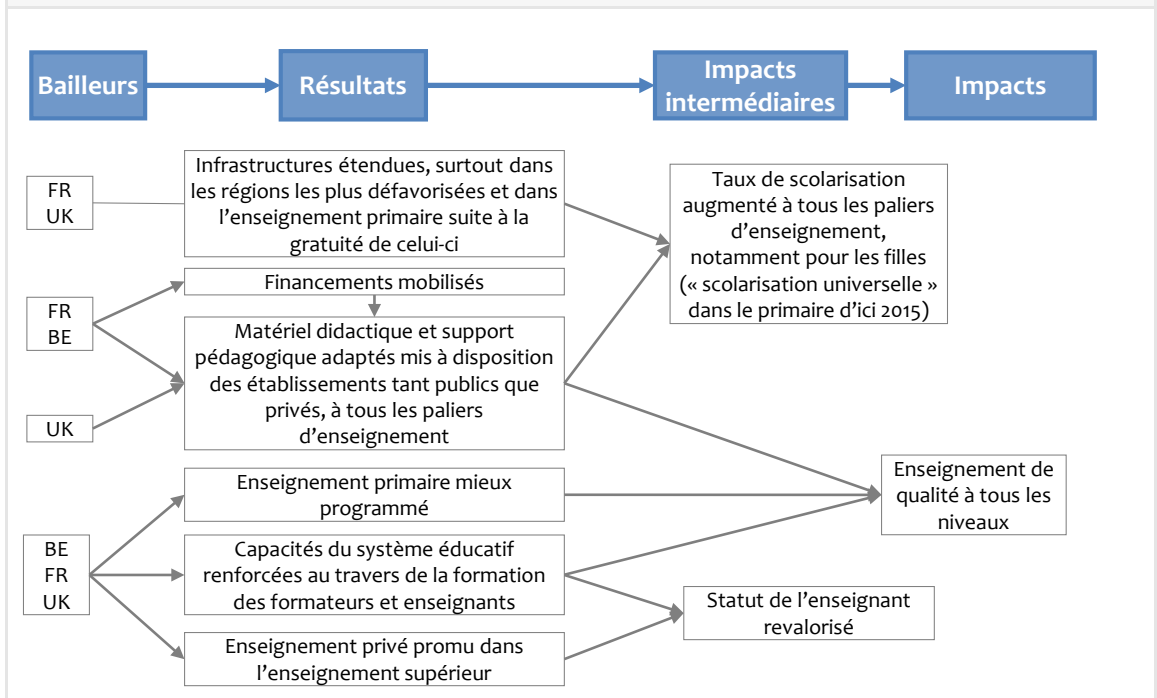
Bailleurs

Résultats

Impacts intermédiaires

Impacts

FR
UK

Infrastructures étendues, surtout dans les régions les plus défavorisées et dans l'enseignement primaire suite à la gratuité de celui-ci

Taux de scolarisation augmenté à tous les paliers d'enseignement, notamment pour les filles (« scolarisation universelle » dans le primaire d'ici 2015)

FR
BE

Financements mobilisés

Matériel didactique et support pédagogique adaptés mis à disposition des établissements tant publics que privés, à tous les paliers d'enseignement

UK

Enseignement primaire mieux programmé

Enseignement de qualité à tous les niveaux

BE
FR
UK

Capacités du système éducatif renforcées au travers de la formation des formateurs et enseignants

Statut de l'enseignant revalorisé

Enseignement privé promu dans l'enseignement supérieur